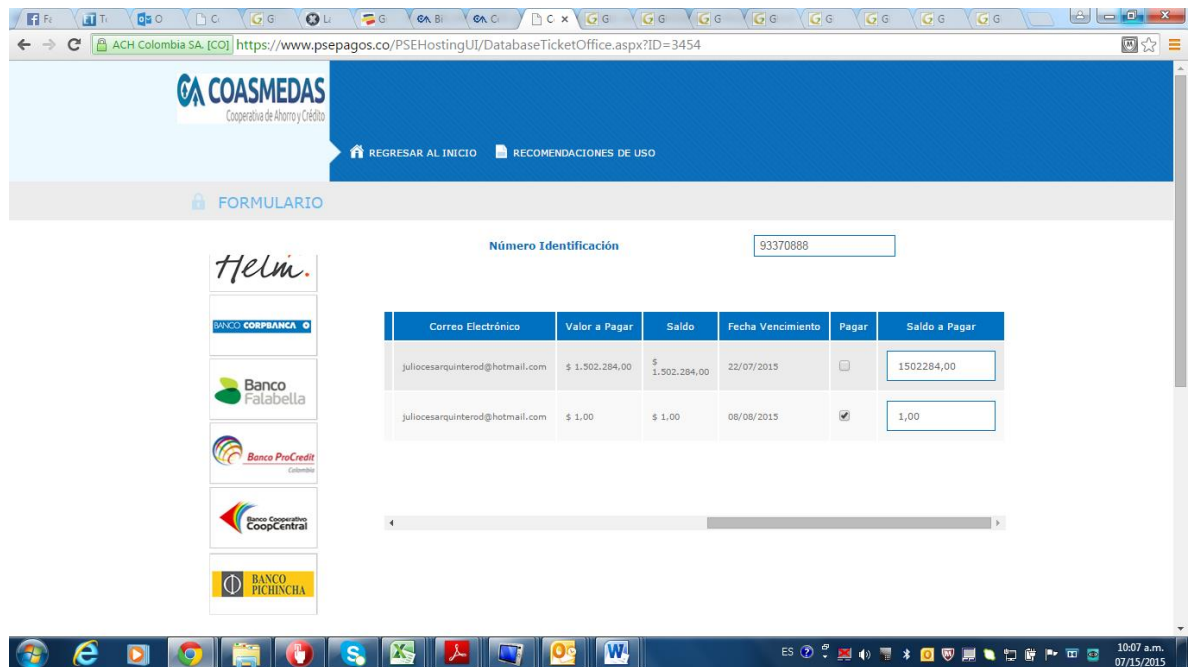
F F | T | O | C | G G | L | G | CA B | CA C | C × | G G | G G | G G | G G | G G | G G | G G | G G

ACH Colombia SA. [CO] https://www.psepagos.co/PSEHostingUI/DatabaseTicketOffice.aspx?ID=3454

CA COASMEDAS
Cooperativa de Ahorro y Crédito

REGRESAR AL INICIO
RECOMENDACIONES DE USO

FORMULARIO

Helm.

BANCO CORPBANCA

Banco Falabella

Banco ProCredit Colombia

Banco Cooperativo CoopCentral

BANCO PICHINCHA

Número Identificación 93370888

| Correo Electrónico | Valor a Pagar | Saldo | Fecha Vencimiento | Pagar | Saldo a Pagar |
|---|---|---|---|---|---|
| juliocesarquinterod@hotmail.com | $ 1.502.284,00 | $ 1.502.284,00 | 22/07/2015 | | 1502284,00 |
| juliocesarquinterod@hotmail.com | $ 1,00 | $ 1,00 | 08/08/2015 | | 1,00 |

ES 10:07 a.m. 07/15/2015